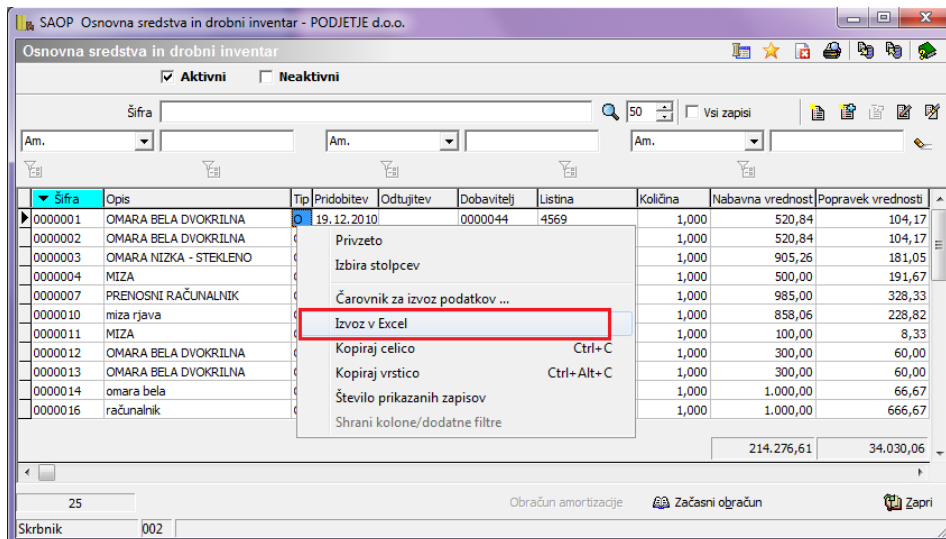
SAOP Osnovna sredstva in drobni inventar - PODJETJE d.o.o.

Osnovna sredstva in drobni inventar

Aktivni  Neaktivni

Šifra  50  Vsi zapisi

Am.  Am.  Am.

| Šifra | Opis | Tip | Pridobitev | Odtujitev | Dobavitelj | Listina | Količina | Nabavna vrednost | Popravek vrednosti |
|---|---|---|---|---|---|---|---|---|---|
| 0000001 | OMARA BELA DVOKRILNA | O | 19.12.2010 | | 0000044 | 4569 | 1,000 | 520,84 | 104,17 |
| 0000002 | OMARA BELA DVOKRILNA | O | | | | | 1,000 | 520,84 | 104,17 |
| 0000003 | OMARA NIZKA - STEKLENO | O | | | | | 1,000 | 905,26 | 181,05 |
| 0000004 | MIZA | O | | | | | 1,000 | 500,00 | 191,67 |
| 0000007 | PRENOSNI RAČUNALNIK | O | | | | | 1,000 | 985,00 | 328,33 |
| 0000010 | miza rjava | O | | | | | 1,000 | 858,06 | 228,82 |
| 0000011 | MIZA | O | | | | | 1,000 | 100,00 | 8,33 |
| 0000012 | OMARA BELA DVOKRILNA | O | | | | | 1,000 | 300,00 | 60,00 |
| 0000013 | OMARA BELA DVOKRILNA | O | | | | | 1,000 | 300,00 | 60,00 |
| 0000014 | omara bela | O | | | | | 1,000 | 1.000,00 | 66,67 |
| 0000016 | računalnik | O | | | | | 1,000 | 1.000,00 | 666,67 |
| | | | | | | | | 214.276,61 | 34.030,06 |

Privzeto
Izbira stolpcev
Čarovnik za izvoz podatkov ...
Izvoz v Excel
Kopiraj celico  Ctrl+C
Kopiraj vrstico  Ctrl+Alt+C
Število prikazanih zapisov
Shrani kolone/dodatne filtre

25  Obračun amortizacije  Začasni obračun  Zapri

Skrbnik  002